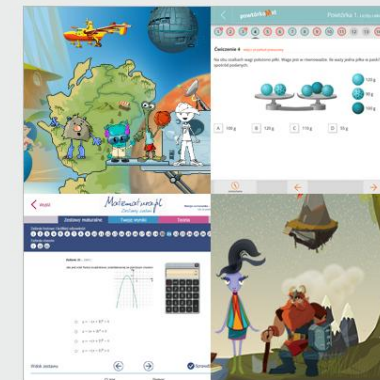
powtórka

Powtórka 1

Ćwiczenie 4

Na obu szalkach wagi położono piłki. Waga jest w równowadze. Ile waży jedna piłka w porównaniu z pozostałymi?

120 g

80 g

A 100 g

B 120 g

C 110 g

D 50 g

Wyjdź

Matematyka.pl

Zestawy maturalne

Zadanie

Wybór zestawu